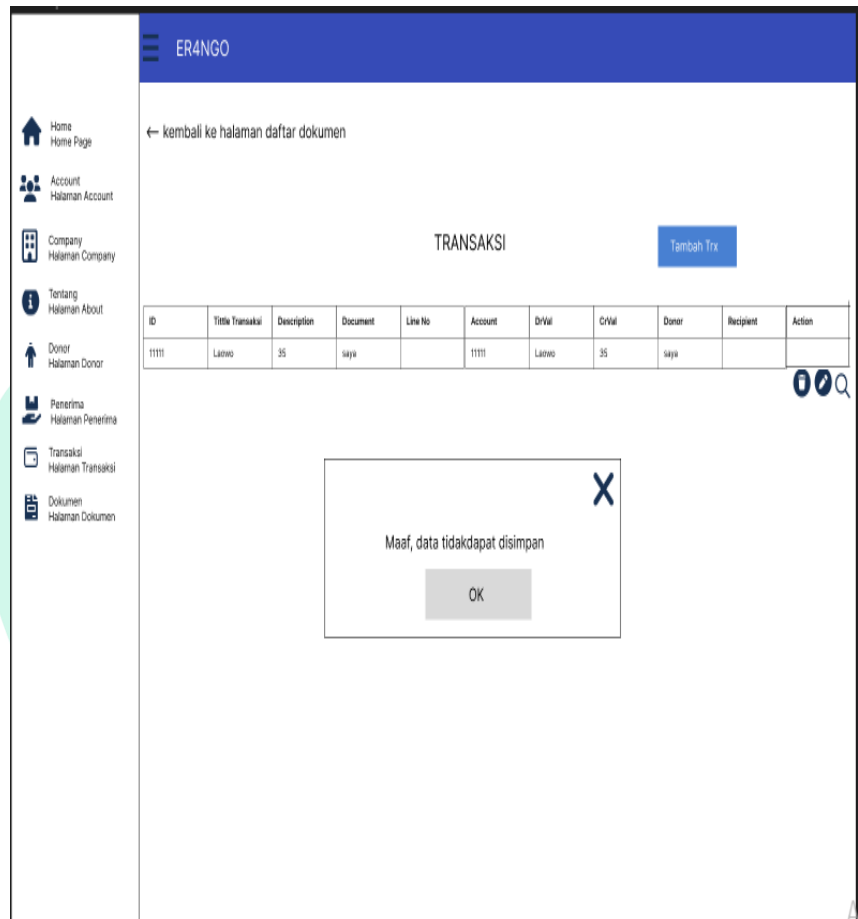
ER4NGO

Home
Home Page

Account
Halaman Account

Company
Halaman Company

Tentang
Halaman About

Donor
Halaman Donor

Penerima
Halaman Penerima

Transaksi
Halaman Transaksi

Dokumen
Halaman Dokumen

← kembali ke halaman daftar dokumen

TRANSAKSI

Tambah Trx

| ID | Tittle Transaksi | Description | Document | Line No | Account | DrVal | CrVal | Donor | Recipient | Action |
|---|---|---|---|---|---|---|---|---|---|---|
| 11111 | Laowo | 35 | saya | | 11111 | Laowo | 35 | saya | | |

X

Maaf, data tidakdapat disimpan

OK